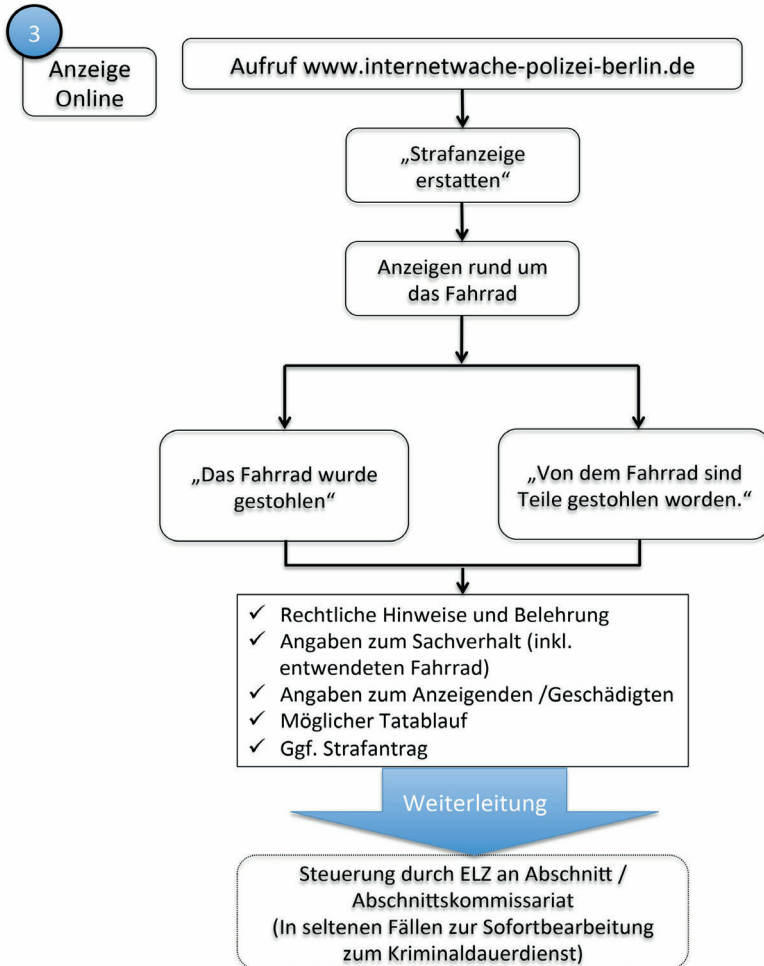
3

Anzeige Online

Aufruf www.internetwache-polizei-berlin.de

„Strafanzeige erstatten"

Anzeigen rund um das Fahrrad

„Das Fahrrad wurde gestohlen"

„Von dem Fahrrad sind Teile gestohlen worden."

✓ Rechtliche Hinweise und Belehrung
✓ Angaben zum Sachverhalt (inkl. entwendeten Fahrrad)
✓ Angaben zum Anzeigenden /Geschädigten
✓ Möglicher Tatablauf
✓ Ggf. Strafantrag

Weiterleitung

Steuerung durch ELZ an Abschnitt / Abschnittskommissariat (In seltenen Fällen zur Sofortbearbeitung zum Kriminaldauerdienst)